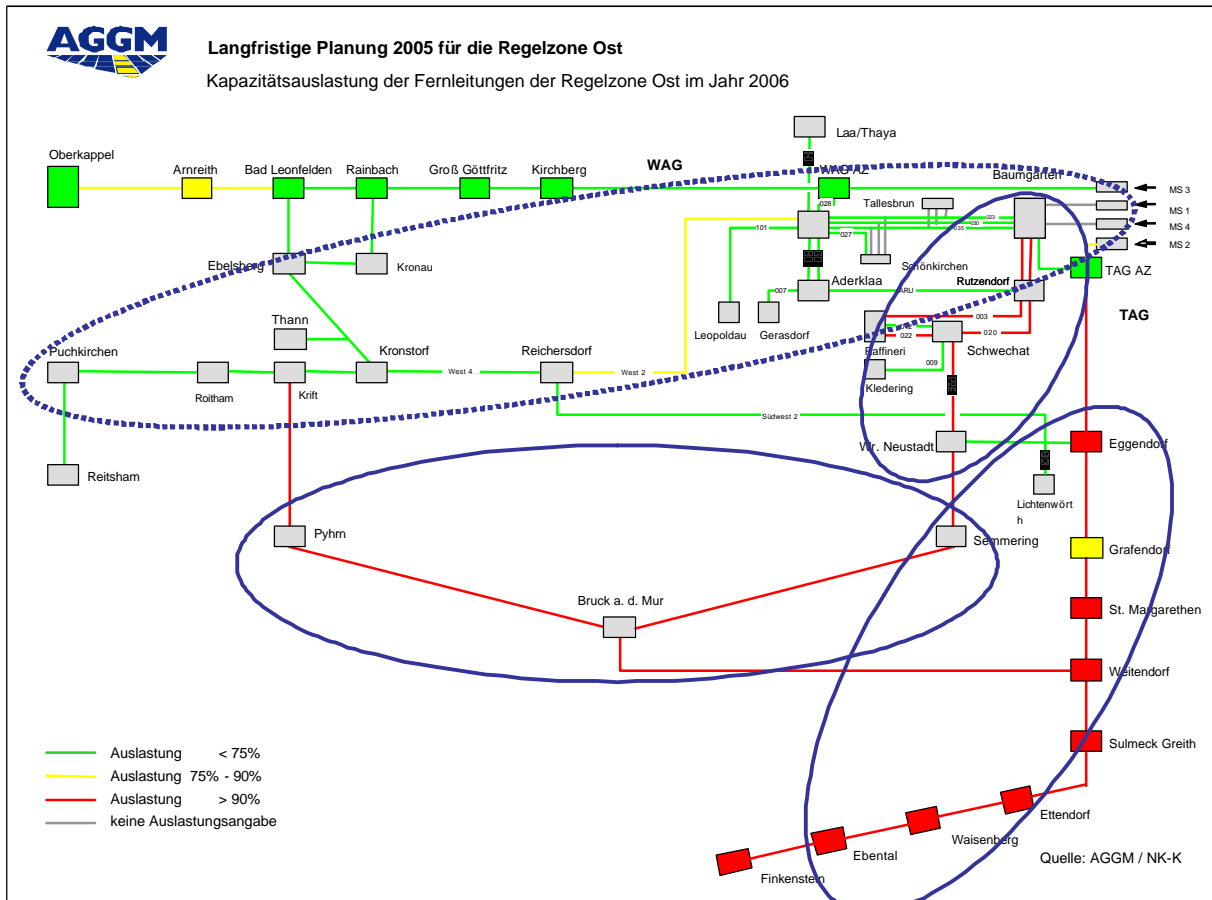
AGGM

Langfristige Planung 2005 für die Regelzone Ost

Kapazitätsauslastung der Fernleitungen der Regelzone Ost im Jahr 2006

Laa/Thaya

Oberkappel

Arnreith

Bad Leonfelden

Rainbach

Groß Göttfritz

Kirchberg

WAG

WAG AZ

Baumgarten

MS 3

MS 1

MS 4

MS 2

Tallesbrun

028

023

030

035

101

027

Schönkirchen

TAG AZ

Ebelsberg

Kronau

Aderklaa

007

ARU

Rutzendorf

TAG

Thann

Leopoldau

Gerasdorf

003

020

022

Puchkirchen

Kronstorf

Reichersdorf

Raffineri

Schwechat

009

Roitham

Krift

West 4

West 2

Kledering

Südwest 2

Wr. Neustadt

Eggendorf

Reitsham

Lichtenwörth

Pyhrn

Semmering

Grafendorf

Bruck a. d. Mur

St. Margarethen

Weitendorf

Auslastung < 75%

Auslastung 75% - 90%

Auslastung > 90%

keine Auslastungsangabe

Sulmeck Greith

Ettendorf

Waisenberg

Ebental

Finkenstein

Quelle: AGGM / NK-K